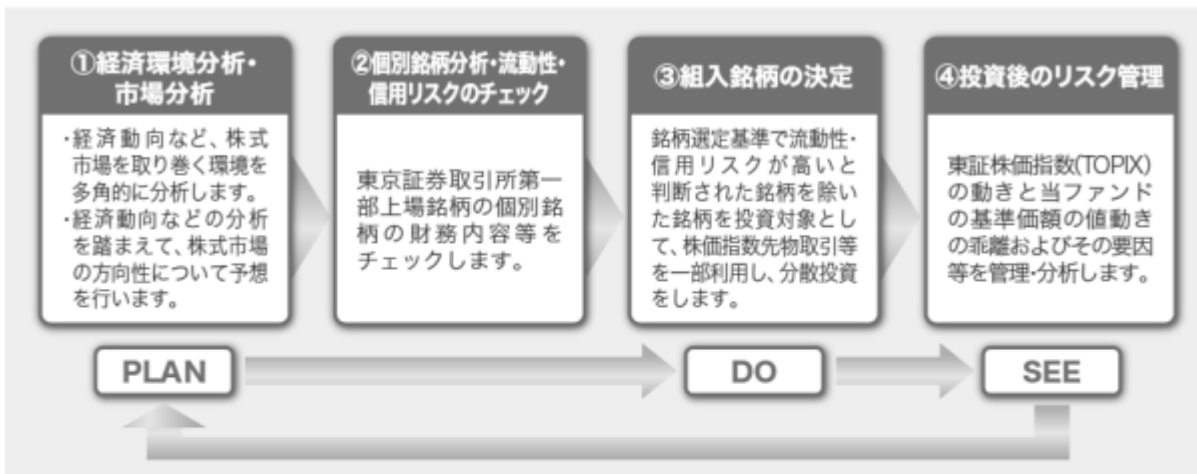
①経済環境分析・市場分析

・経済動向など、株式市場を取り巻く環境を多角的に分析します。
・経済動向などの分析を踏まえて、株式市場の方向性について予想を行います。

②個別銘柄分析・流動性・信用リスクのチェック

東京証券取引所第一部上場銘柄の個別銘柄の財務内容等をチェックします。

③組入銘柄の決定

銘柄選定基準で流動性・信用リスクが高いと判断された銘柄を除いた銘柄を投資対象として、株価指数先物取引等を一部利用し、分散投資をします。

④投資後のリスク管理

東証株価指数(TOPIX)の動きと当ファンドの基準価額の値動きの乖離およびその要因等を管理・分析します。

PLAN

DO

SEE